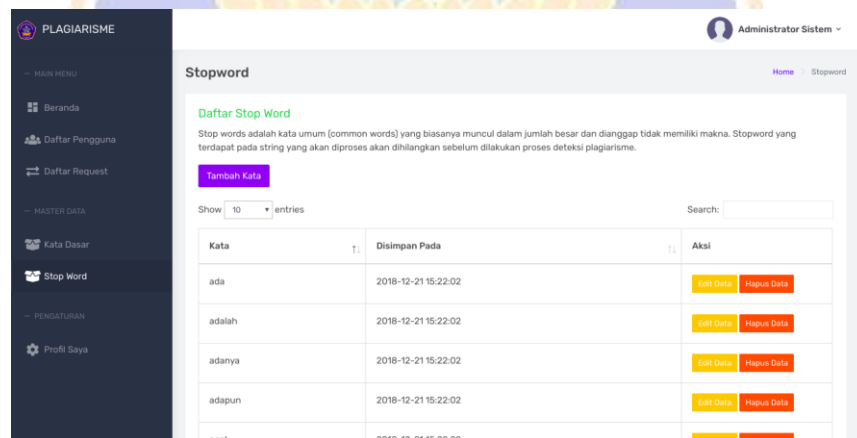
PLAGIARISME

— MAIN MENU

Beranda

Daftar Pengguna

Daftar Request

— MASTER DATA

Kata Dasar

Stop Word

— PENGATURAN

Profil Saya

Administrator Sistem

Stopword

Home > Stopword

Daftar Stop Word

Stop words adalah kata umum (common words) yang biasanya muncul dalam jumlah besar dan dianggap tidak memiliki makna. Stopword yang terdapat pada string yang akan diproses akan dihilangkan sebelum dilakukan proses deteksi plagiarisme.

Tambah Kata

Show 10 entries

Search:

| Kata | Disimpan Pada | Aksi |
|---|---|---|
| ada | 2018-12-21 15:22:02 | Edit Data Hapus Data |
| adalah | 2018-12-21 15:22:02 | Edit Data Hapus Data |
| adanya | 2018-12-21 15:22:02 | Edit Data Hapus Data |
| adapun | 2018-12-21 15:22:02 | Edit Data Hapus Data |
| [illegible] | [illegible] | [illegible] |